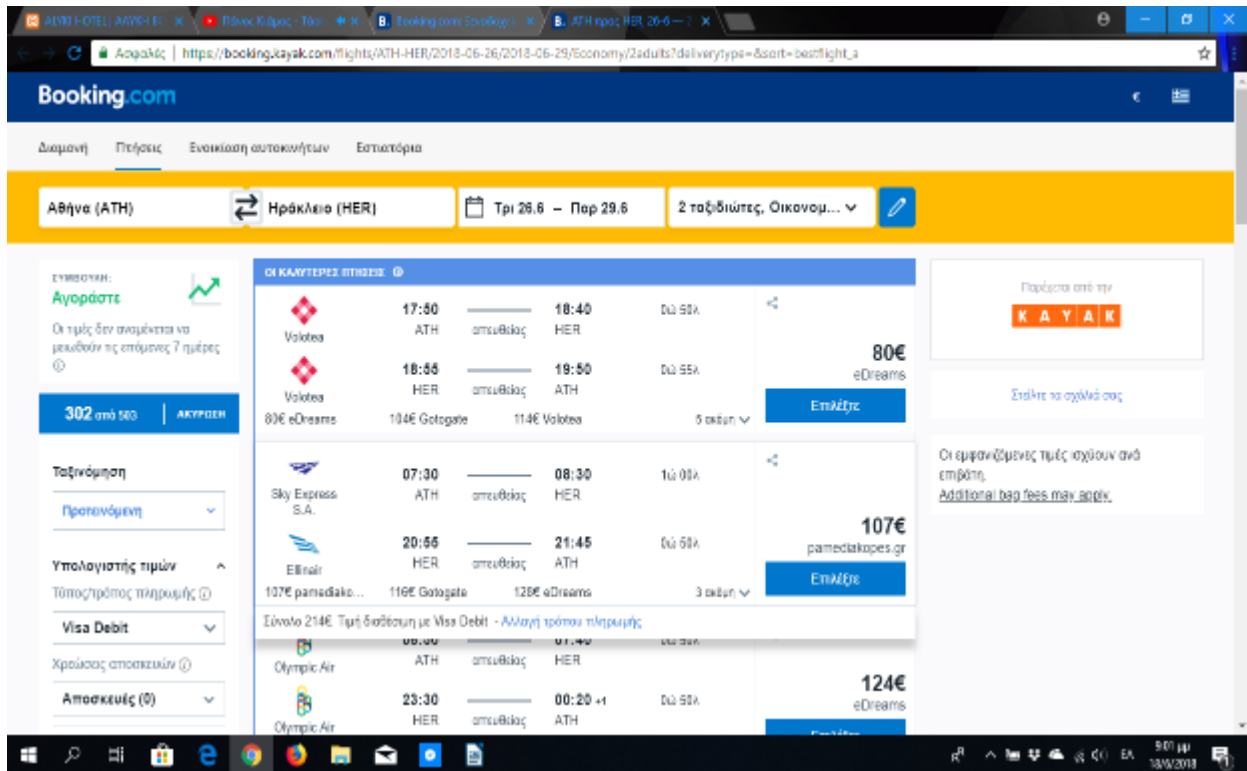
AEVIO HOTEL | AVVIKI E × Πάνος Κιάμος - Τάσ × Booking.com Εκτοθεσμ × ATH προς HER, 26-6 — 2 ×

Ασφαλής | https://booking.kayak.com/flights/ATH-HER/2018-06-26/2018-06-29/Economy/2adults?deliverytype=&sort=bestflight_a

Booking.com

€

Διαμονή Πτήσεις Ενοικίαση αυτοκινήτων Εστιατόρια

Αθήνα (ATH)

Ηράκλειο (HER)

Τρι 26.6 – Παρ 29.6

2 ταξιδιώτες, Οικονομ...

ΣΥΜΒΟΥΛΗ:
Αγοράστε
Οι τιμές δεν αναμένεται να μειωθούν τις επόμενες 7 ημέρες

302 από 503 | ΑΚΥΡΩΣΗ

Ταξινόμηση
Προτεινόμενη

Υπολογιστής τιμών
Τρόπος/τρόπος πληρωμής
Visa Debit
Χρεώσεις αποσκευών
Αποσκευές (0)

ΟΙ ΚΑΛΥΤΕΡΕΣ ΠΤΗΣΕΙΣ

Volotea 17:50 ATH απευθείας 18:40 HER 0ώ 50λ
Volotea 18:55 HER απευθείας 19:50 ATH 0ώ 55λ
80€ eDreams
Επιλέξτε
80€ eDreams 104€ Gotogate 114€ Volotea 5 ακόμη

Sky Express S.A. 07:30 ATH απευθείας 08:30 HER 1ώ 00λ
Ellinair 20:55 HER απευθείας 21:45 ATH 0ώ 50λ
107€ pamediakopes.gr
Επιλέξτε
107€ pamediako... 116€ Gotogate 128€ eDreams 3 ακόμη

Σύνολο 214€. Τιμή διάθεσης με Visa Debit - Αλλαγή τρόπου πληρωμής

Olympic Air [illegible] ATH απευθείας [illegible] HER
Olympic Air 23:30 HER απευθείας 00:20 +1 ATH 0ώ 50λ
124€ eDreams

Παρέχεται από την
KAYAK

Στείλτε τα σχόλιά σας

Οι εμφανιζόμενες τιμές ισχύουν ανά επιβάτη.
Additional bag fees may apply.

ΕΛ 9:01 μμ 18/6/2018